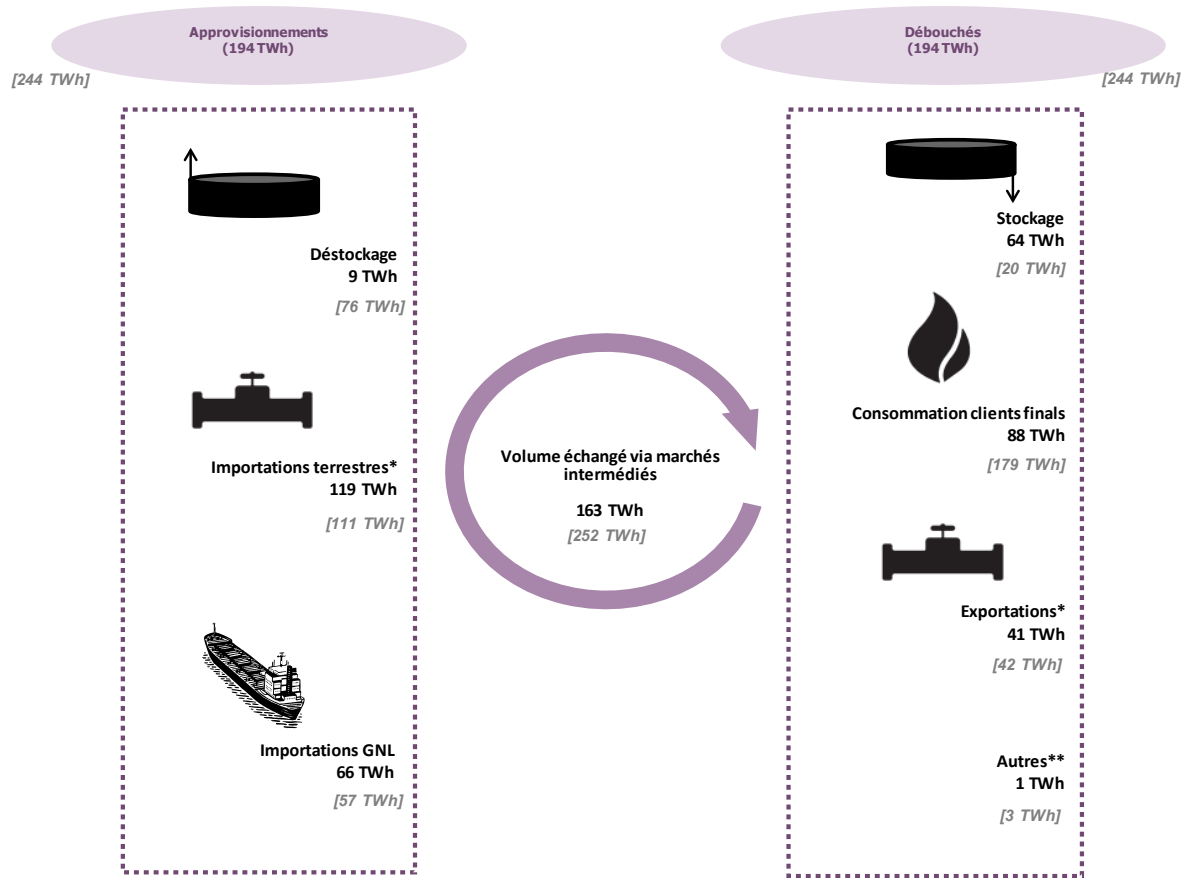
Approvisionnements
(194 TWh)

[244 TWh]

Déstockage
9 TWh
[76 TWh]

Importations terrestres*
119 TWh
[111 TWh]

Importations GNL
66 TWh
[57 TWh]

Volume échangé via marchés intermédiés
163 TWh
[252 TWh]

Débouchés
(194 TWh)

[244 TWh]

Stockage
64 TWh
[20 TWh]

Consommation clients finals
88 TWh
[179 TWh]

Exportations*
41 TWh
[42 TWh]

Autres**
1 TWh
[3 TWh]